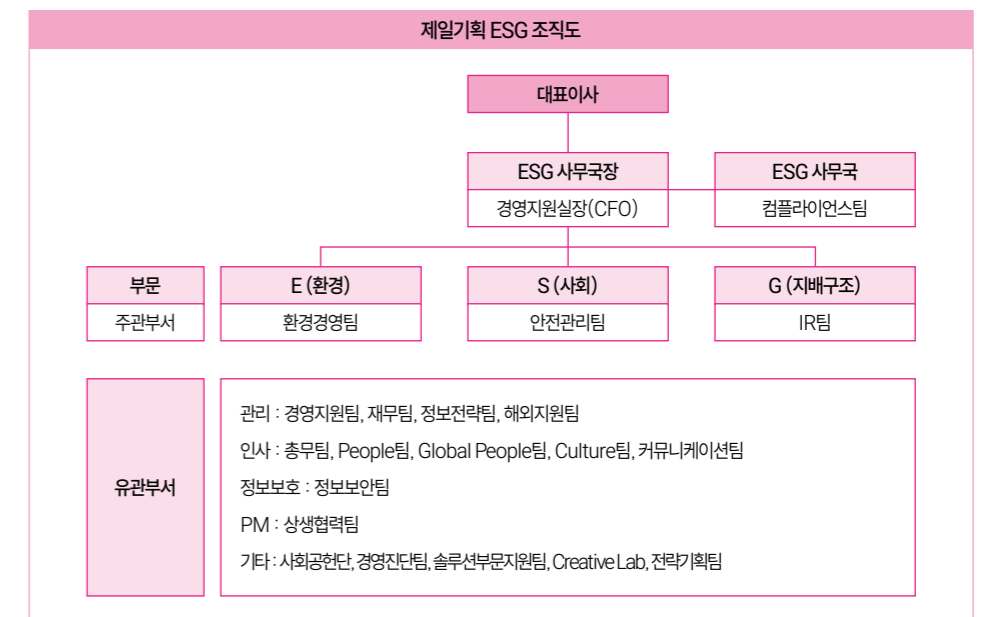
제일기획 ESG 조직도

대표이사

ESG 사무국장
경영지원실장(CFO)

ESG 사무국
컴플라이언스팀

부문
주관부서

E (환경)
환경경영팀

S (사회)
안전관리팀

G (지배구조)
IR팀

유관부서

관리 : 경영지원팀, 재무팀, 정보전략팀, 해외지원팀
인사 : 총무팀, People팀, Global People팀, Culture팀, 커뮤니케이션팀
정보보호 : 정보보안팀
PM : 상생협력팀
기타 : 사회공헌단, 경영진단팀, 솔루션부문지원팀, Creative Lab, 전략기획팀